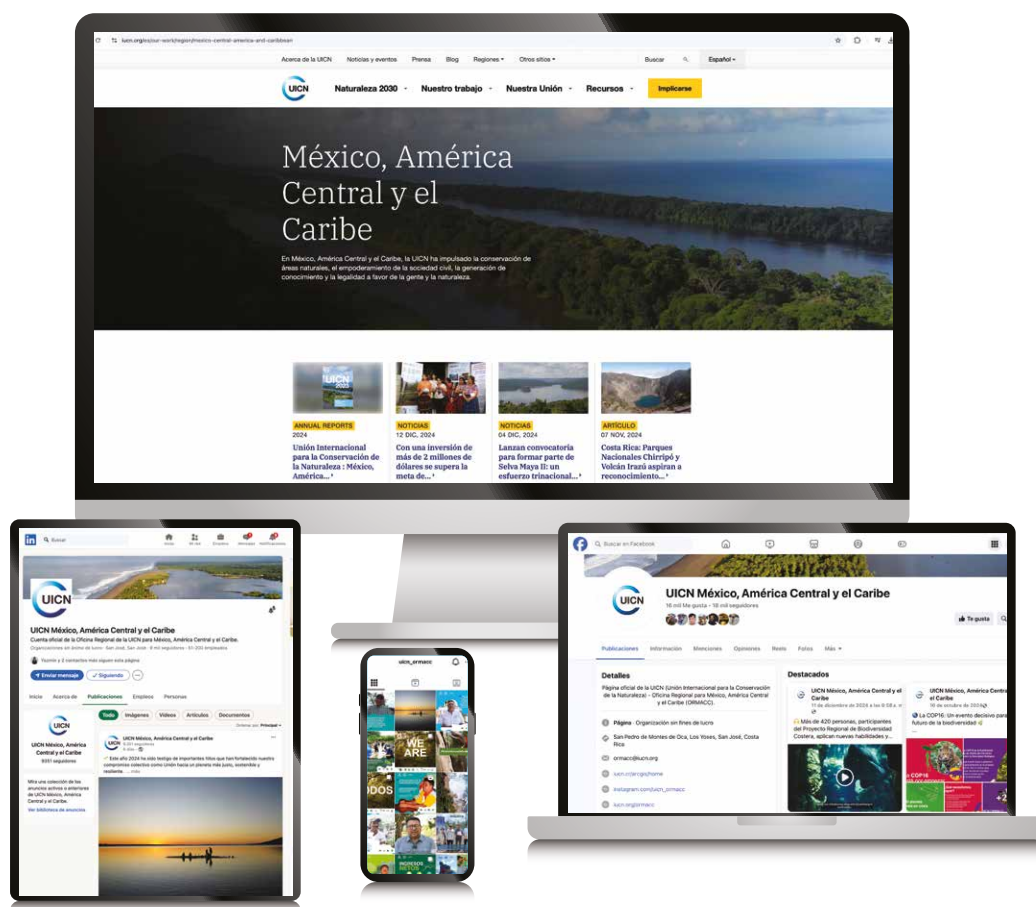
iucn.org/es/our-work/region/mexico-central-america-and-caribbean

Acerca de la UICN Noticias y eventos Prensa Blog Regiones Otros sitios Buscar Español

UICN Naturaleza 2030 Nuestro trabajo Nuestra Unión Recursos Implicarse

México, América Central y el Caribe

En México, América Central y el Caribe, la UICN ha impulsado la conservación de áreas naturales, el empoderamiento de la sociedad civil, la generación de conocimiento y la legalidad a favor de la gente y la naturaleza.

ANNUAL REPORTS
2024
Unión Internacional para la Conservación de la Naturaleza : México, América...

NOTICIAS
12 DIC, 2024
Con una inversión de más de 2 millones de dólares se supera la meta de...

NOTICIAS
04 DIC, 2024
Lanzan convocatoria para formar parte de Selva Maya II: un esfuerzo trinacional...

ARTÍCULO
07 NOV, 2024
Costa Rica: Parques Nacionales Chirripó y Volcán Irazú aspiran a reconocimiento...

Buscar

UICN

UICN México, América Central y el Caribe
Cuenta oficial de la Oficina Regional de la UICN para México, América Central y el Caribe.
Organizaciones sin ánimo de lucro · San José, San José · 8 mil seguidores · 51-200 empleados
Enviar mensaje Siguiendo
Inicio Acerca de Publicaciones Empleos Personas
Todo Imágenes Videos Artículos Documentos
UICN México, América Central y el Caribe
8 051 seguidores
Este año 2024 ha sido testigo de importantes hitos que han fortalecido nuestro compromiso colectivo como Unión hacia un planeta más justo, sostenible y resiliente ... más
UICN México, América Central y el Caribe
8051 seguidores
Mira una colección de los anuncios activos o anteriores de UICN México, América Central y el Caribe.
Ver biblioteca de anuncios

uicn_ormacc
WE ARE
TODOS

Buscar en Facebook
UICN México, América Central y el Caribe
16 mil Me gusta · 18 mil seguidores
Te gusta
Publicaciones Información Menciones Opiniones Reels Fotos Más
Detalles
Página oficial de la UICN (Unión Internacional para la Conservación de la Naturaleza) - Oficina Regional para México, América Central y el Caribe (ORMACC).
Página · Organización sin fines de lucro
San Pedro de Montes de Oca, Los Yoses, San José, Costa Rica
ormacc@iucn.org
iucn.org/es/home
instagram.com/uicn_ormacc
iucn.org/ormacc
Destacados
UICN México, América Central y el Caribe
17 de diciembre de 2024
Más de 420 personas, participantes del Proyecto Regional de Biodiversidad Costera, aplican nuevas habilidades y...
UICN México, América Central y el Caribe
18 de octubre de 2024
La COP16: Un evento decisivo para el futuro de la biodiversidad
COP16